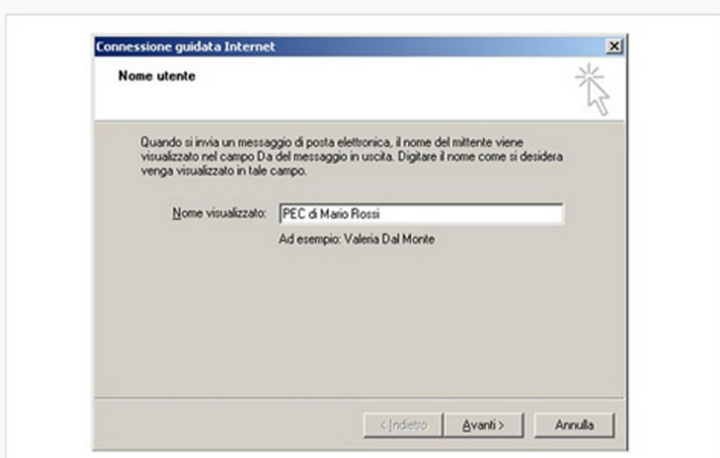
Connessione guidata Internet

Nome utente

Quando si invia un messaggio di posta elettronica, il nome del mittente viene visualizzato nel campo Da del messaggio in uscita. Digitare il nome come si desidera venga visualizzato in tale campo.

Nome visualizzato: PEC di Mario Rossi

Ad esempio: Valeria Dal Monte

< Indietro  Avanti >  Annulla